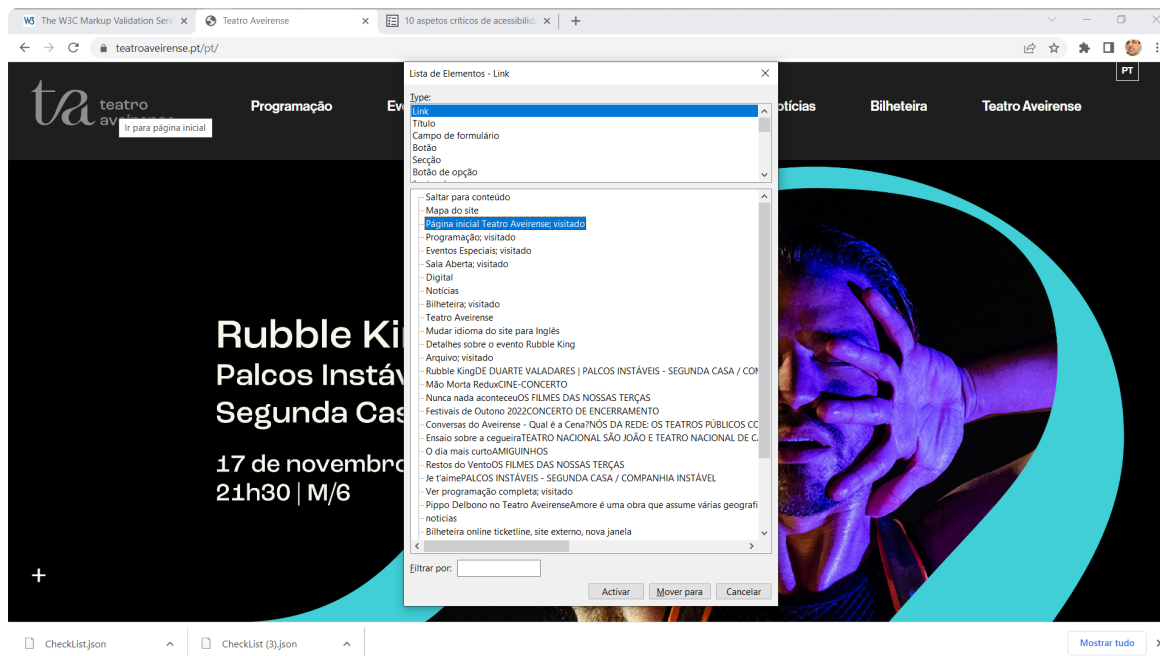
The W3C Markup Validation Serv ×
Teatro Aveirense ×
10 aspetos críticos de acessibilid ×
+

teatroaveirense.pt/pt/

PT

ta teatro aveirense
Ir para página inicial
Programação
Ev
otícias
Bilheteira
Teatro Aveirense

Rubble Kin
Palcos Instáv
Segunda Cas

17 de novembro
21h30 | M/6

+

Lista de Elementos - Link
×
Type:
Link
Título
Campo de formulário
Botão
Secção
Botão de opção

Saltar para conteúdo
Mapa do site
Página inicial Teatro Aveirense; visitado
Programação; visitado
Eventos Especiais; visitado
Sala Aberta; visitado
Digital
Notícias
Bilheteira; visitado
Teatro Aveirense
Mudar idioma do site para Inglês
Detalhes sobre o evento Rubble King
Arquivo; visitado
Rubble KingDE DUARTE VALADARES | PALCOS INSTÁVEIS - SEGUNDA CASA / CO
Mão Morta ReduxCINE-CONCERTO
Nunca nada aconteceuOS FILMES DAS NOSSAS TERÇAS
Festivais de Outono 2022CONCERTO DE ENCERRAMENTO
Conversas do Aveirense - Qual é a Cena?NÓS DA REDE: OS TEATROS PÚBLICOS CC
Ensaio sobre a cegueiraTEATRO NACIONAL SÃO JOÃO E TEATRO NACIONAL DE C
O dia mais curtoAMIGUINHOS
Restos do VentoOS FILMES DAS NOSSAS TERÇAS
Je t'aimePALCOS INSTÁVEIS - SEGUNDA CASA / COMPANHIA INSTÁVEL
Ver programação completa; visitado
Pippo Delbono no Teatro AveirenseAmore é uma obra que assume várias geografi
noticias
Bilheteira online ticketline, site externo, nova janela

Filtrar por:
Activar
Mover para
Cancelar

CheckList.json
CheckList (3).json
Mostrar tudo